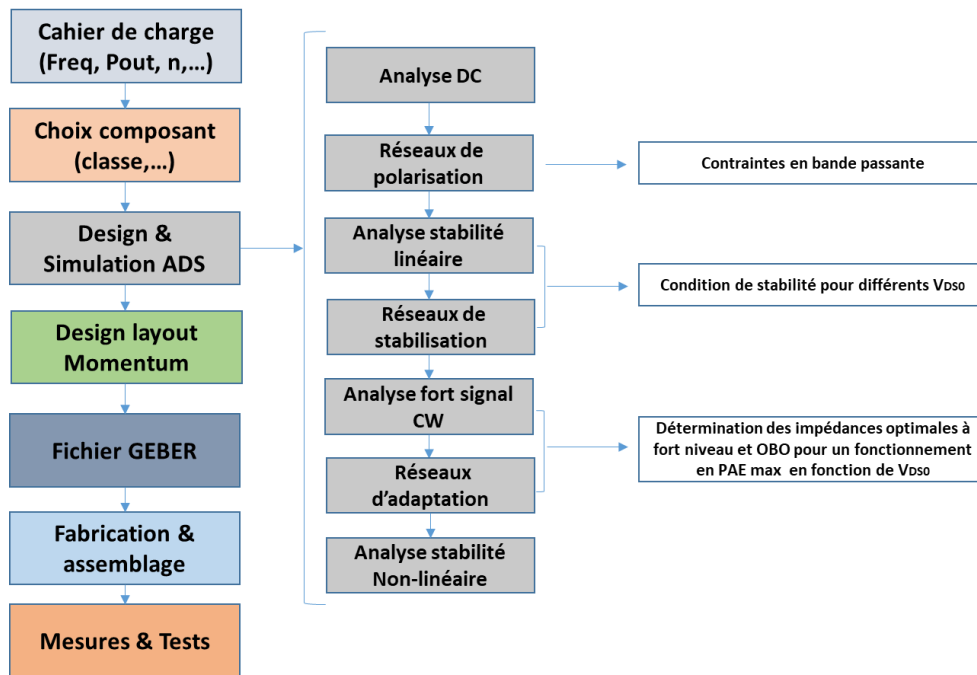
Cahier de charge (Freq, Pout, n,…)

Choix composant (classe,…)

Design & Simulation ADS

Design layout Momentum

Fichier GEBER

Fabrication & assemblage

Mesures & Tests

Analyse DC

Réseaux de polarisation

Analyse stabilité linéaire

Réseaux de stabilisation

Analyse fort signal CW

Réseaux d'adaptation

Analyse stabilité Non-linéaire

Contraintes en bande passante

Condition de stabilité pour différents $V_{DS0}$

Détermination des impédances optimales à fort niveau et OBO pour un fonctionnement en PAE max en fonction de $V_{DS0}$